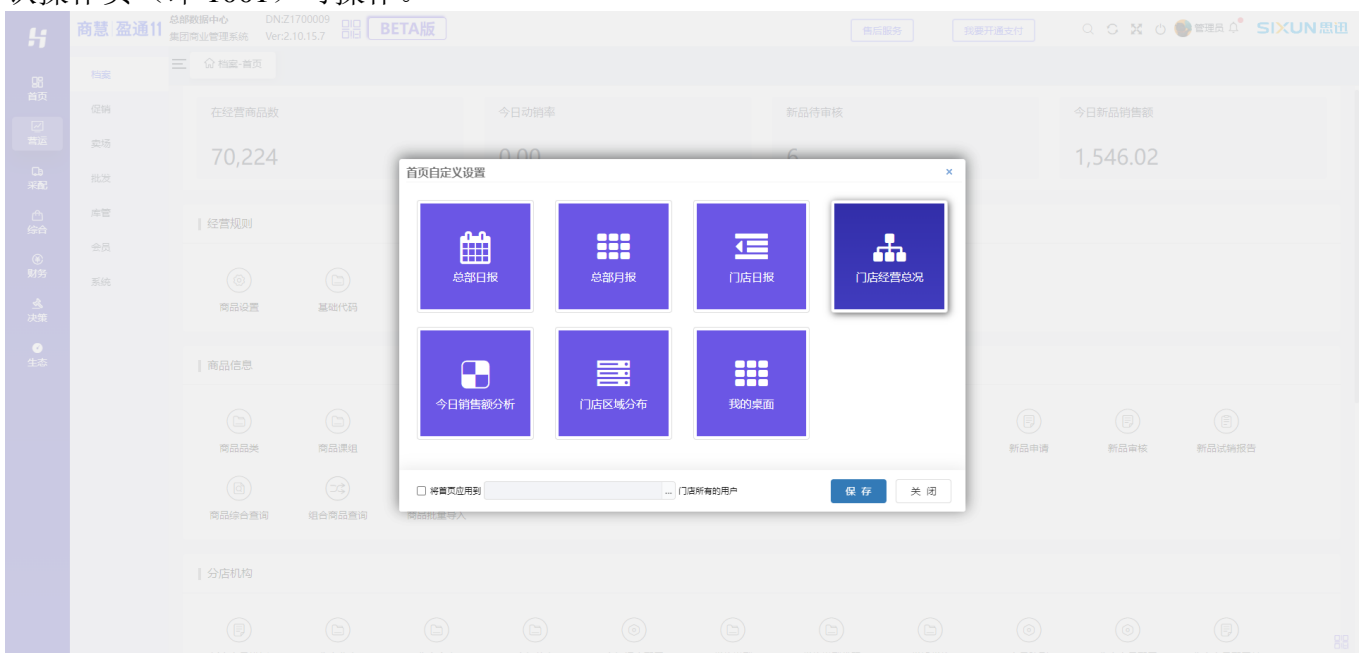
该操作员（如 1001）可操作。

商慧 盈通11 总部数据中心 集团商业管理系统 DN:Z1700009 Ver:2.10.15.7 BETA版

售后服务 我要开通支付 管理员 SIXUN思迅

首页 营运 采配 综合 财务 决策 生态

档案 促销 卖场 批发 库管 会员 系统

档案-首页

在经营商品数 70,224
今日动销率 0.00
新品待审核 6
今日新品销售额 1,546.02

经营规则
商品设置 基础代码

商品信息
商品品类 商品课组 新品申请 新品审核 新品试销报告
商品综合查询 组合商品查询 商品批量导入

分店机构

首页自定义设置 ×

总部日报
总部月报
门店日报
门店经营总况
今日销售额分析
门店区域分布
我的桌面

将首页应用到 ... 门店所有的用户
保 存
关 闭